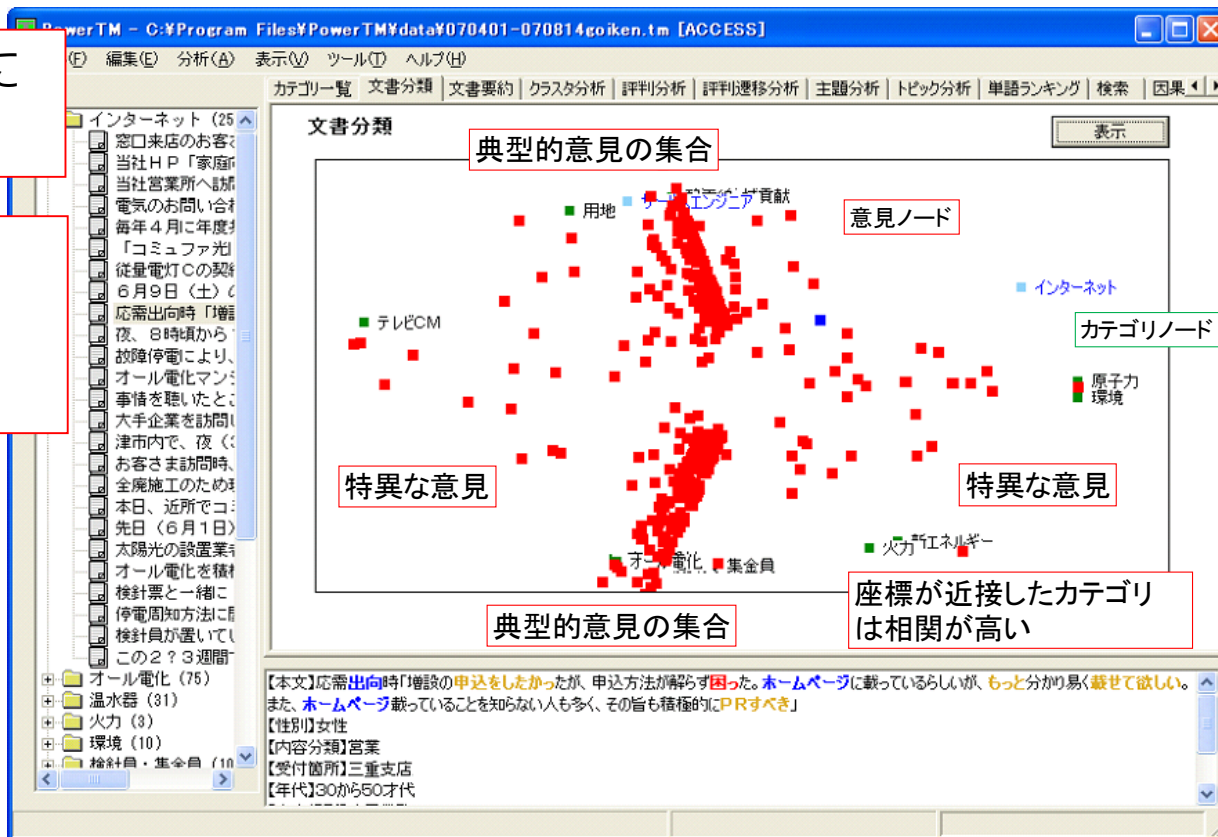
PowerTM - C:¥Program Files¥PowerTM¥data¥070401-070814goiken.tm [ACCESS]

(F) 編集(E) 分析(A) 表示(V) ツール(T) ヘルプ(H)

カテゴリ一覧 文書分類 文書要約 クラスタ分析 評判分析 評判遷移分析 主題分析 トピック分析 単語ランキング 検索 因果

インターネット (25
窓口来店のお客さ
当社ＨＰ「家庭
当社営業所へ訪
電気のお問い合
毎年４月に年度
「コミュファ光
従量電灯Ｃの契
６月９日（土）
応需出向時「増
夜、８時頃から
故障停電により、
オール電化マン
事情を聴いたと
大手企業を訪問
津市内で、夜（
お客さま訪問時、
全廃施工のため
本日、近所でコ
先日（６月１日
太陽光の設置業
オール電化を積
検針票と一緒に
停電周知方法に
検針員が置いて
この２？３週間
オール電化 (75)
温水器 (31)
火力 (3)
環境 (10)
検針員・集金員 (10

文書分類
表示
典型的意見の集合
用地
サービスエンジニア
貢献
意見ノード
インターネット
テレビCM
カテゴリノード
原子力
環境
特異な意見
特異な意見
火力
新エネルギー
オール電化
集金員
座標が近接したカテゴリは相関が高い
典型的意見の集合

【本文】応需出向時「増設の申込をしたかったが、申込方法が解らず困った。ホームページに載っているらしいが、もっと分かり易く載せて欲しい。また、ホームページ載っていることを知らない人も多く、その旨も積極的にＰＲすべき」
【性別】女性
【内容分類】営業
【受付箇所】三重支店
【年代】30から50才代